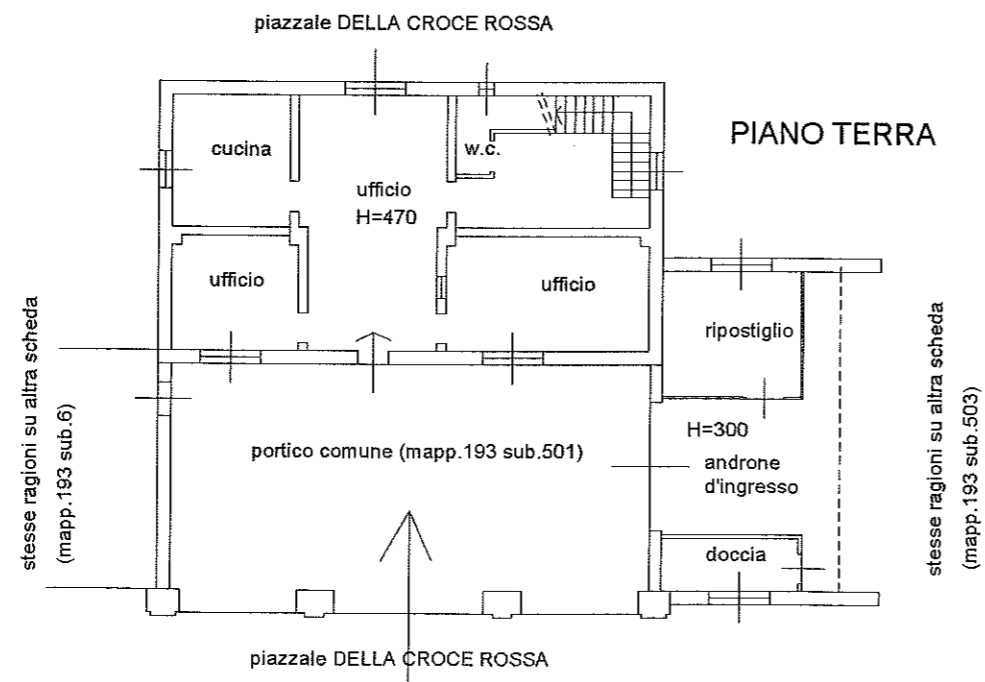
piazzale DELLA CROCE ROSSA

PIANO TERRA

cucina

w.c.

ufficio
H=470

ufficio

ufficio

ripostiglio

H=300

portico comune (mapp.193 sub.501)

androne d'ingresso

doccia

stesse ragioni su altra scheda (mapp.193 sub.6)

stesse ragioni su altra scheda (mapp.193 sub.503)

piazzale DELLA CROCE ROSSA